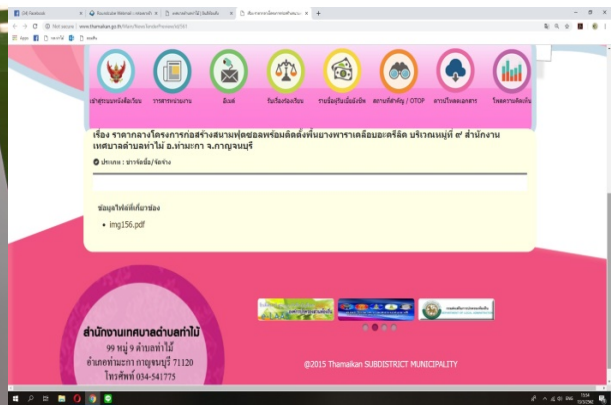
(34) Facebook | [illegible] | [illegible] | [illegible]

Not secure | www.thamakan.go.th/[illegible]

Apps

เข้าสู่ระบบแจ้งเรื่องร้องเรียน | รายงานผลการดำเนินงาน | อีเมล์ | รับเรื่องร้องเรียน | รายชื่อผู้รับเบี้ยยังชีพ | สถานที่สำคัญ / OTOP | ดาวน์โหลดเอกสาร | โหวตความคิดเห็น

เรื่อง ราคากลางโครงการก่อสร้างสนามฟุตซอลพร้อมติดตั้งพื้นยางพาราเคลือบอะคริลิค บริเวณหมู่ที่ ๙ สำนักงานเทศบาลตำบลท่าไม้ อ.ท่ามะกา จ.กาญจนบุรี

ประเภท : ราคากลาง/จัดจ้าง

ข้อมูลไฟล์ที่เกี่ยวข้อง

• img156.pdf

สำนักงานเทศบาลตำบลท่าไม้
99 หมู่ 9 ตำบลท่าไม้
อำเภอท่ามะกา กาญจนบุรี 71120
โทรศัพท์ 034-541775

@2015 Thamaikan SUBDISTRICT MUNICIPALITY